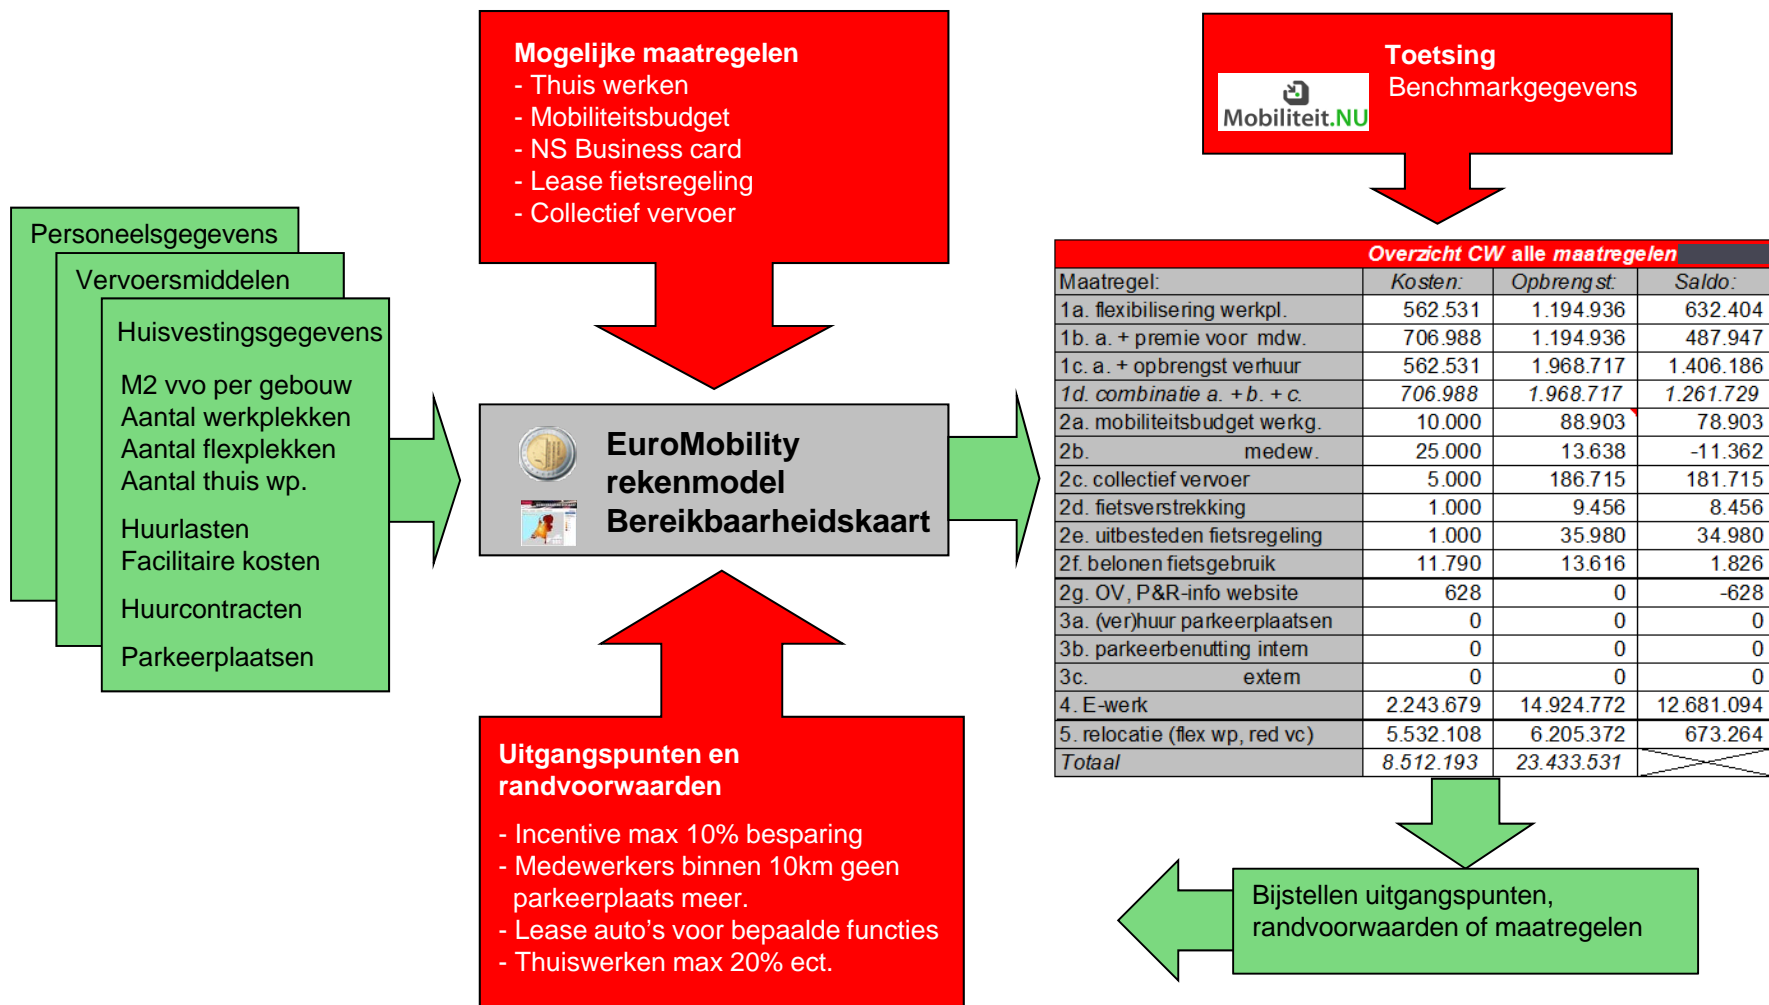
Mogelijke maatregelen
- Thuis werken
- Mobiliteitsbudget
- NS Business card
- Lease fietsregeling
- Collectief vervoer

Toetsing
Mobiliteit.NU
Benchmarkgegevens

Personeelsgegevens

Vervoersmiddelen

Huisvestingsgegevens

M2 vvo per gebouw
Aantal werkplekken
Aantal flexplekken
Aantal thuis wp.

Huurlasten
Facilitaire kosten

Huurcontracten

Parkeerplaatsen

EuroMobility
rekenmodel
Bereikbaarheidskaart

Overzicht CW alle maatregelen

| Maatregel: | Kosten: | Opbrengst: | Saldo: |
|---|---|---|---|
| 1a. flexibilisering werkpl. | 562.531 | 1.194.936 | 632.404 |
| 1b. a. + premie voor mdw. | 706.988 | 1.194.936 | 487.947 |
| 1c. a. + opbrengst verhuur | 562.531 | 1.968.717 | 1.406.186 |
| 1d. combinatie a. + b. + c. | 706.988 | 1.968.717 | 1.261.729 |
| 2a. mobiliteitsbudget werkg. | 10.000 | 88.903 | 78.903 |
| 2b. medew. | 25.000 | 13.638 | -11.362 |
| 2c. collectief vervoer | 5.000 | 186.715 | 181.715 |
| 2d. fietsverstrekking | 1.000 | 9.456 | 8.456 |
| 2e. uitbesteden fietsregeling | 1.000 | 35.980 | 34.980 |
| 2f. belonen fietsgebruik | 11.790 | 13.616 | 1.826 |
| 2g. OV, P&R-info website | 628 | 0 | -628 |
| 3a. (ver)huur parkeerplaatsen | 0 | 0 | 0 |
| 3b. parkeerbenutting intern | 0 | 0 | 0 |
| 3c. extern | 0 | 0 | 0 |
| 4. E-werk | 2.243.679 | 14.924.772 | 12.681.094 |
| 5. relocatie (flex wp, red vc) | 5.532.108 | 6.205.372 | 673.264 |
| Totaal | 8.512.193 | 23.433.531 | |

Uitgangspunten en randvoorwaarden

- Incentive max 10% besparing
- Medewerkers binnen 10km geen parkeerplaats meer.
- Lease auto's voor bepaalde functies
- Thuiswerken max 20% ect.

Bijstellen uitgangspunten, randvoorwaarden of maatregelen